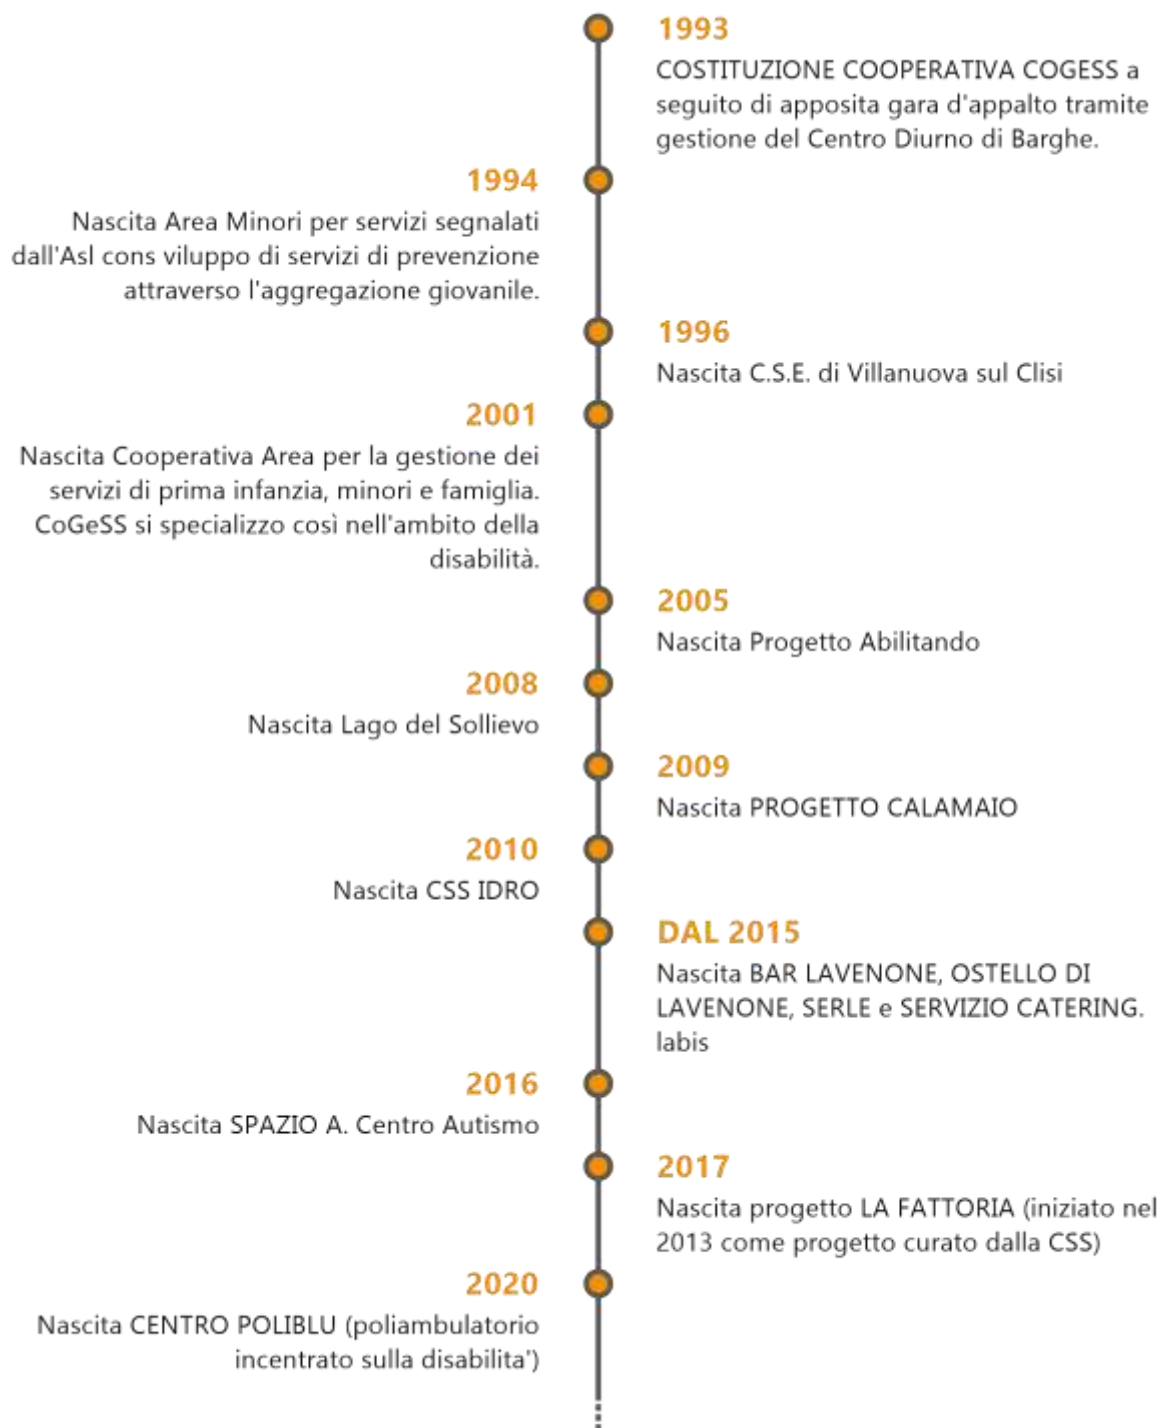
1993
COSTITUZIONE COOPERATIVA COGESS a seguito di apposita gara d'appalto tramite gestione del Centro Diurno di Barghe.

1994
Nascita Area Minori per servizi segnalati dall'Asl cons viluppo di servizi di prevenzione attraverso l'aggregazione giovanile.

1996
Nascita C.S.E. di Villanuova sul Clisi

2001
Nascita Cooperativa Area per la gestione dei servizi di prima infanzia, minori e famiglia. CoGeSS si specializzo così nell'ambito della disabilità.

2005
Nascita Progetto Abilitando

2008
Nascita Lago del Sollievo

2009
Nascita PROGETTO CALAMAIO

2010
Nascita CSS IDRO

DAL 2015
Nascita BAR LAVENONE, OSTELLO DI LAVENONE, SERLE e SERVIZIO CATERING. labis

2016
Nascita SPAZIO A. Centro Autismo

2017
Nascita progetto LA FATTORIA (iniziato nel 2013 come progetto curato dalla CSS)

2020
Nascita CENTRO POLIBLU (poliambulatorio incentrato sulla disabilita')